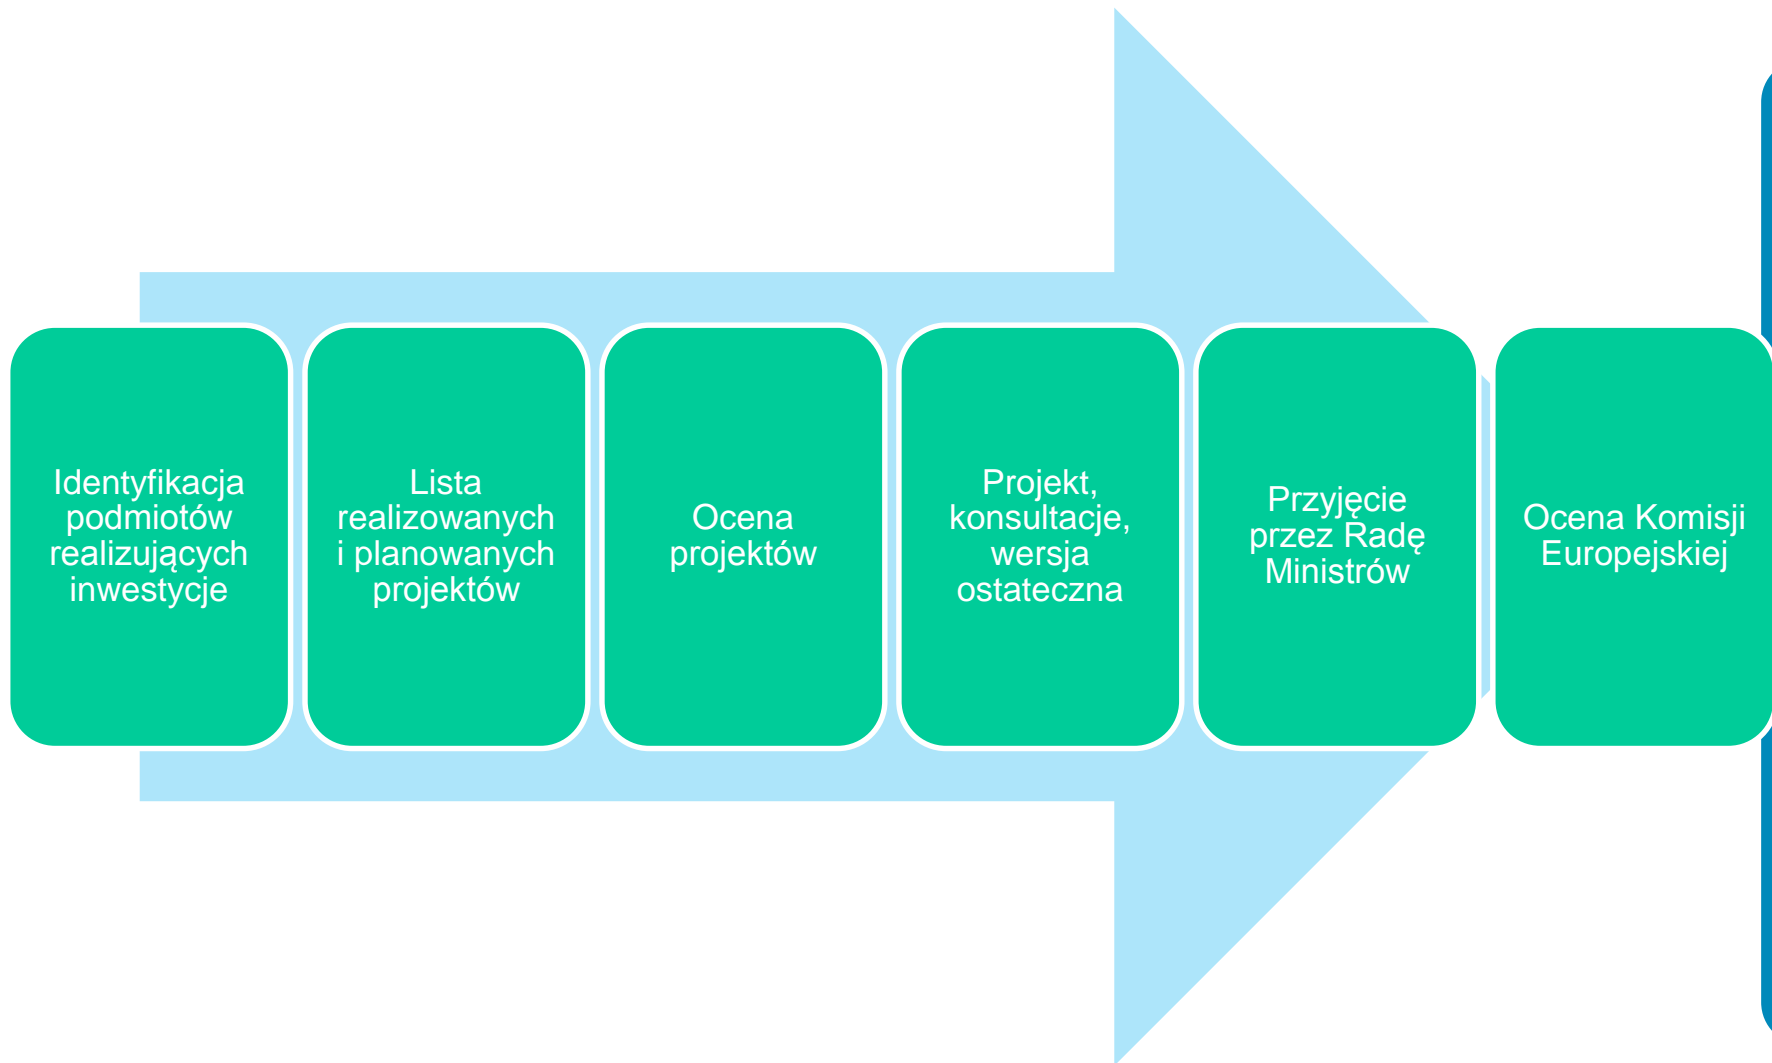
Identyfikacja podmiotów realizujących inwestycje

Lista realizowanych i planowanych projektów

Ocena projektów

Projekt, konsultacje, wersja ostateczna

Przyjęcie przez Radę Ministrów

Ocena Komisji Europejskiej